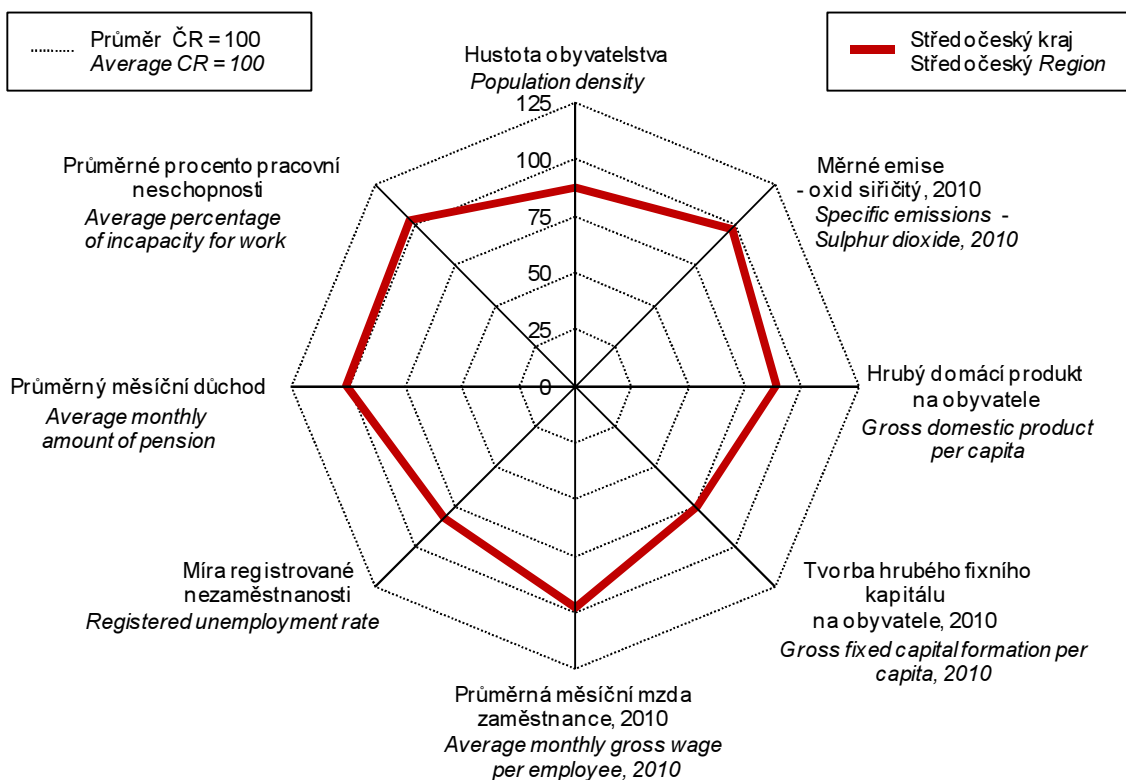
Průměr ČR = 100
Average CR = 100

Středočeský kraj
Středočeský Region

Hustota obyvatelstva
Population density

125
100
75
50
25
0

Průměrné procento pracovní neschopnosti
Average percentage of incapacity for work

Měrné emise - oxid siřičitý, 2010
Specific emissions - Sulphur dioxide, 2010

Průměrný měsíční důchod
Average monthly amount of pension

Hrubý domácí produkt na obyvatele
Gross domestic product per capita

Míra registrované nezaměstnanosti
Registered unemployment rate

Tvorba hrubého fixního kapitálu na obyvatele, 2010
Gross fixed capital formation per capita, 2010

Průměrná měsíční mzda zaměstnance, 2010
Average monthly gross wage per employee, 2010